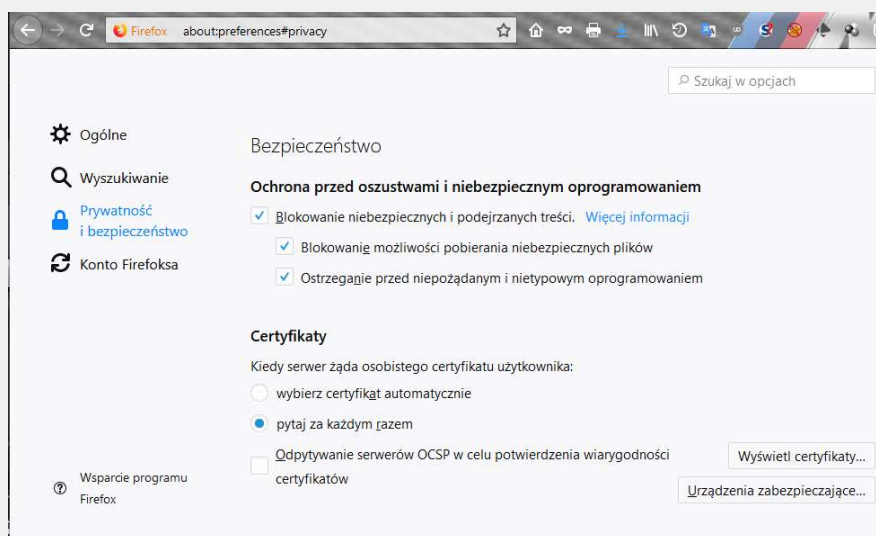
Firefox about:preferences#privacy

Szukaj w opcjach

Ogólne

Wyszukiwanie

Prywatność i bezpieczeństwo

Konto Firefoksa

Bezpieczeństwo

Ochrona przed oszustwami i niebezpiecznym oprogramowaniem

Blokowanie niebezpiecznych i podejrzanych treści. Więcej informacji

Blokowanie możliwości pobierania niebezpiecznych plików

Ostrzeganie przed niepożądanym i nietypowym oprogramowaniem

Certyfikaty

Kiedy serwer żąda osobistego certyfikatu użytkownika:

wybierz certyfikat automatycznie

pytaj za każdym razem

Odpytywanie serwerów OCSP w celu potwierdzenia wiarygodności certyfikatów

Wyświetl certyfikaty...

Urządzenia zabezpieczające...

Wsparcie programu Firefox